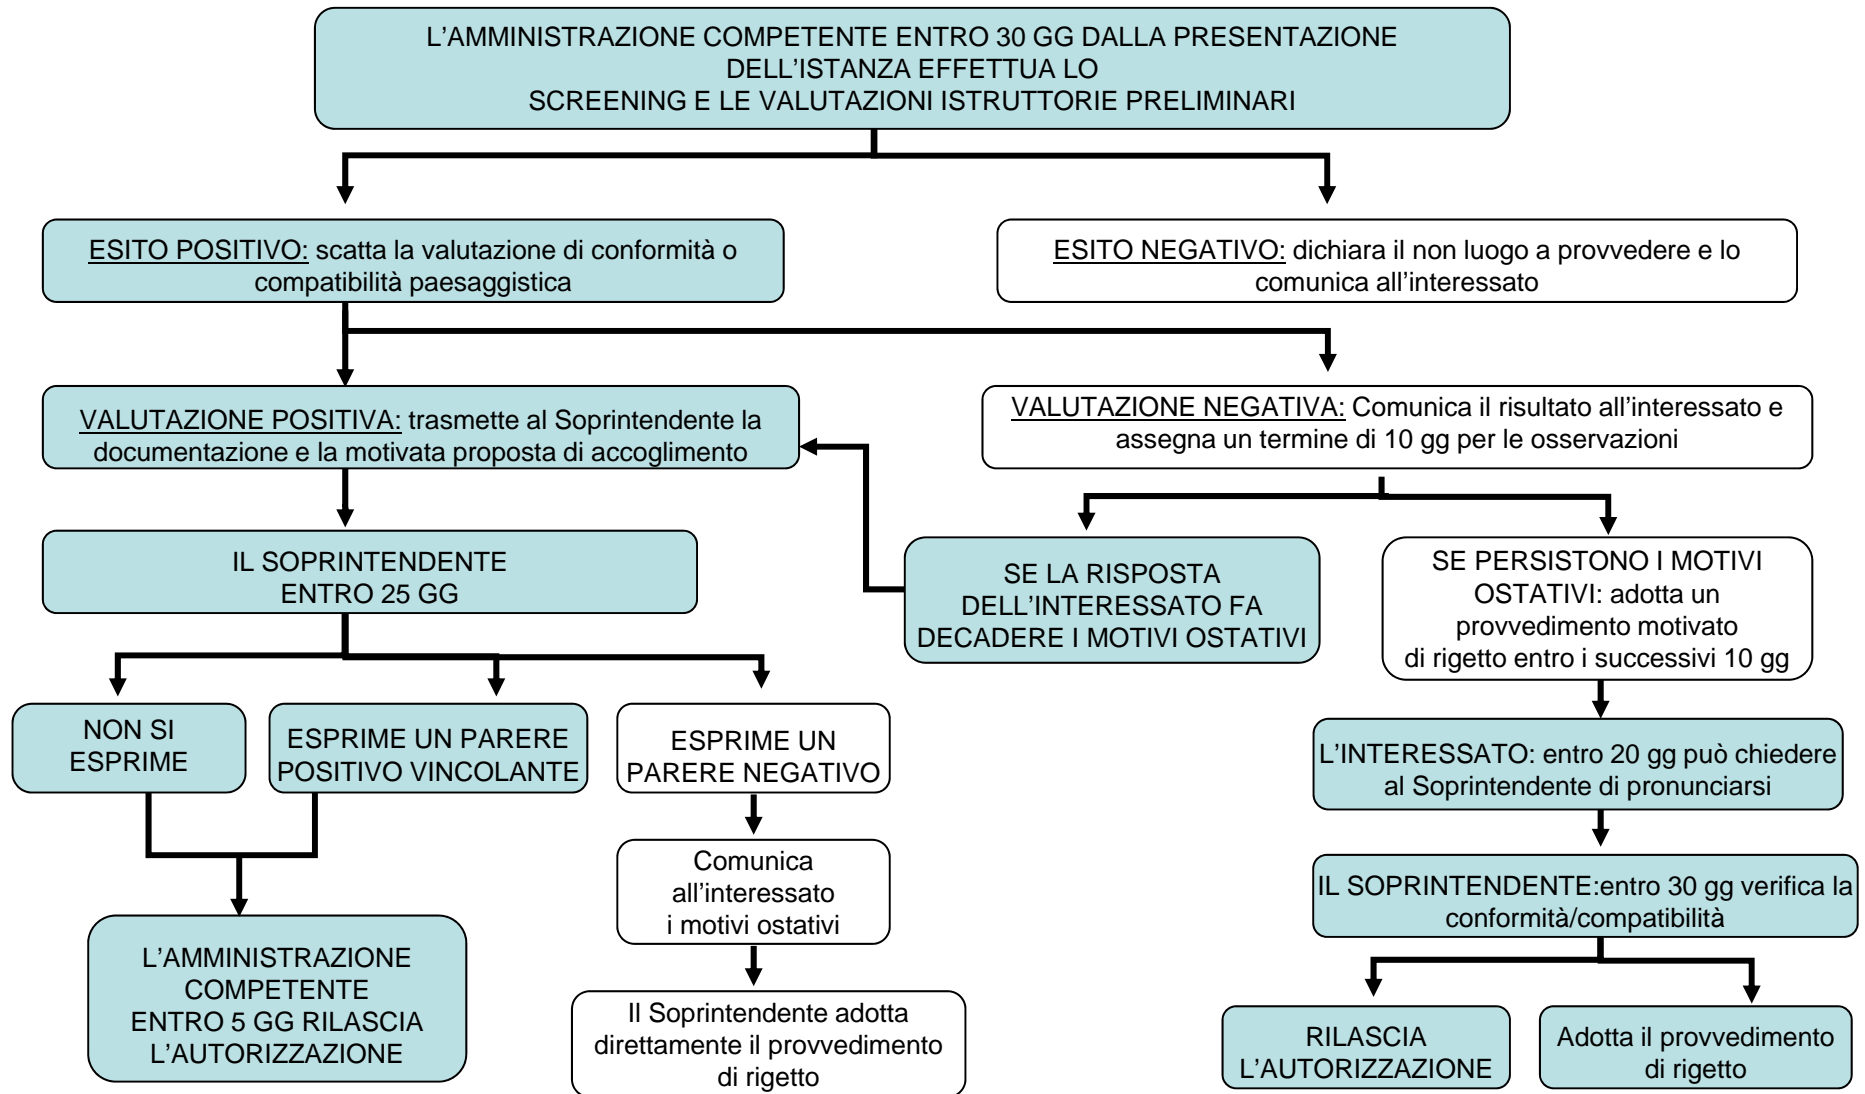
L’AMMINISTRAZIONE COMPETENTE ENTRO 30 GG DALLA PRESENTAZIONE DELL’ISTANZA EFFETTUA LO SCREENING E LE VALUTAZIONI ISTRUTTORIE PRELIMINARI

ESITO POSITIVO: scatta la valutazione di conformità o compatibilità paesaggistica

ESITO NEGATIVO: dichiara il non luogo a provvedere e lo comunica all’interessato

VALUTAZIONE POSITIVA: trasmette al Soprintendente la documentazione e la motivata proposta di accoglimento

VALUTAZIONE NEGATIVA: Comunica il risultato all’interessato e assegna un termine di 10 gg per le osservazioni

IL SOPRINTENDENTE ENTRO 25 GG

SE LA RISPOSTA DELL’INTERESSATO FA DECADERE I MOTIVI OSTATIVI

SE PERSISTONO I MOTIVI OSTATIVI: adotta un provvedimento motivato di rigetto entro i successivi 10 gg

NON SI ESPRIME

ESPRIME UN PARERE POSITIVO VINCOLANTE

ESPRIME UN PARERE NEGATIVO

L’INTERESSATO: entro 20 gg può chiedere al Soprintendente di pronunciarsi

Comunica all’interessato i motivi ostativi

IL SOPRINTENDENTE:entro 30 gg verifica la conformità/compatibilità

L’AMMINISTRAZIONE COMPETENTE ENTRO 5 GG RILASCIA L’AUTORIZZAZIONE

Il Soprintendente adotta direttamente il provvedimento di rigetto

RILASCIA L’AUTORIZZAZIONE

Adotta il provvedimento di rigetto